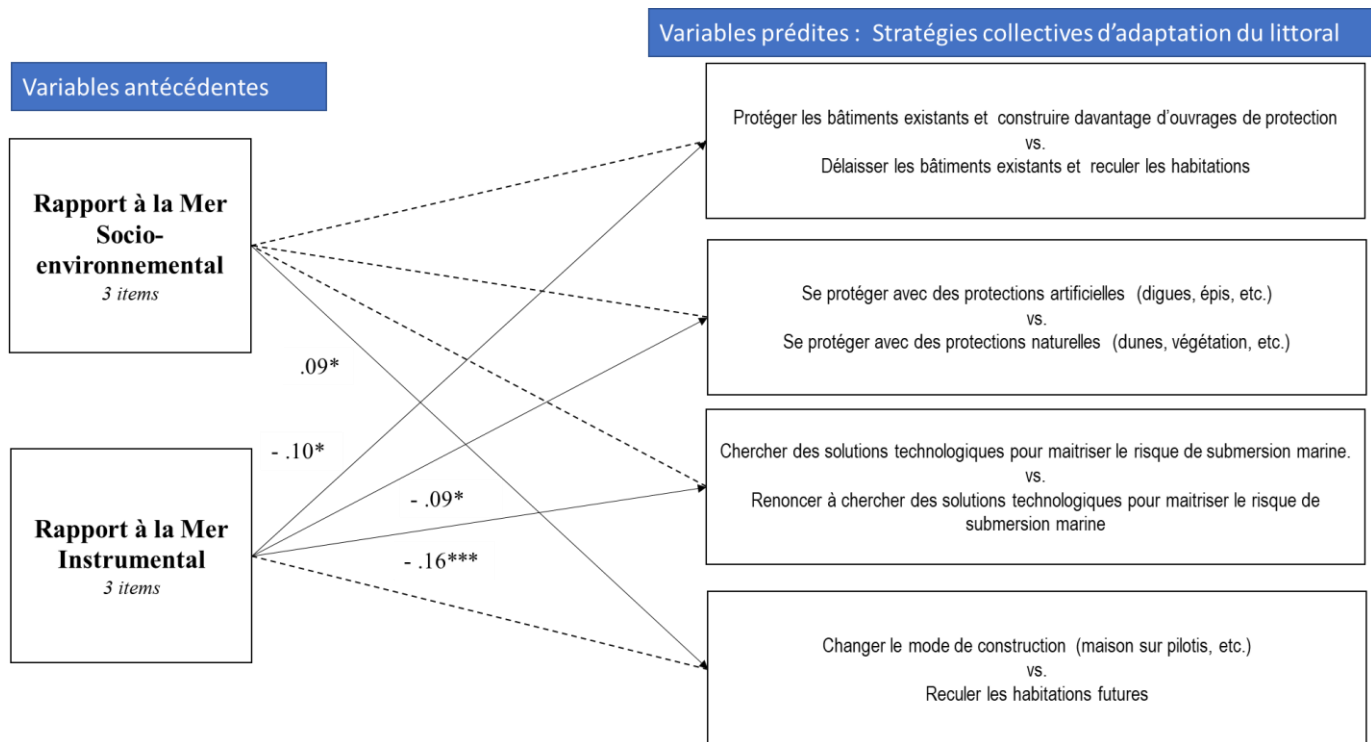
Variables prédites : Stratégies collectives d'adaptation du littoral

Variables antécédentes

Rapport à la Mer Socio-environnemental
3 items

Rapport à la Mer Instrumental
3 items

.09*

- .10*

- .09*

- .16***

Protéger les bâtiments existants et construire davantage d'ouvrages de protection
vs.
Délaisser les bâtiments existants et reculer les habitations

Se protéger avec des protections artificielles (digues, épis, etc.)
vs.
Se protéger avec des protections naturelles (dunes, végétation, etc.)

Chercher des solutions technologiques pour maitriser le risque de submersion marine.
vs.
Renoncer à chercher des solutions technologiques pour maitriser le risque de submersion marine

Changer le mode de construction (maison sur pilotis, etc.)
vs.
Reculer les habitations futures